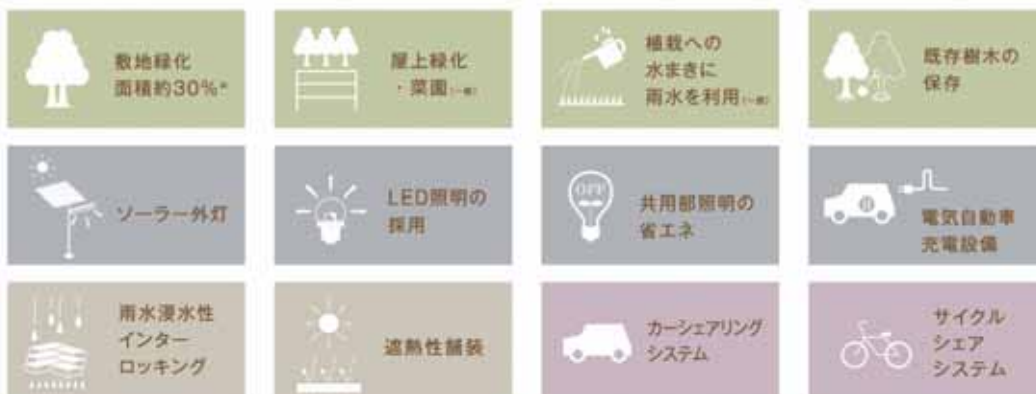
敷地緑化
面積約30%*

屋上緑化
・菜園(一部)

植栽への
水まきに
雨水を利用(一部)

既存樹木の
保存

ソーラー外灯

LED照明の
採用

OFF

共用部照明の
省エネ

電気自動車
充電設備

雨水浸水性
インター
ロッキング

遮熱性舗装

カーシェアリング
システム

サイクル
シェア
システム